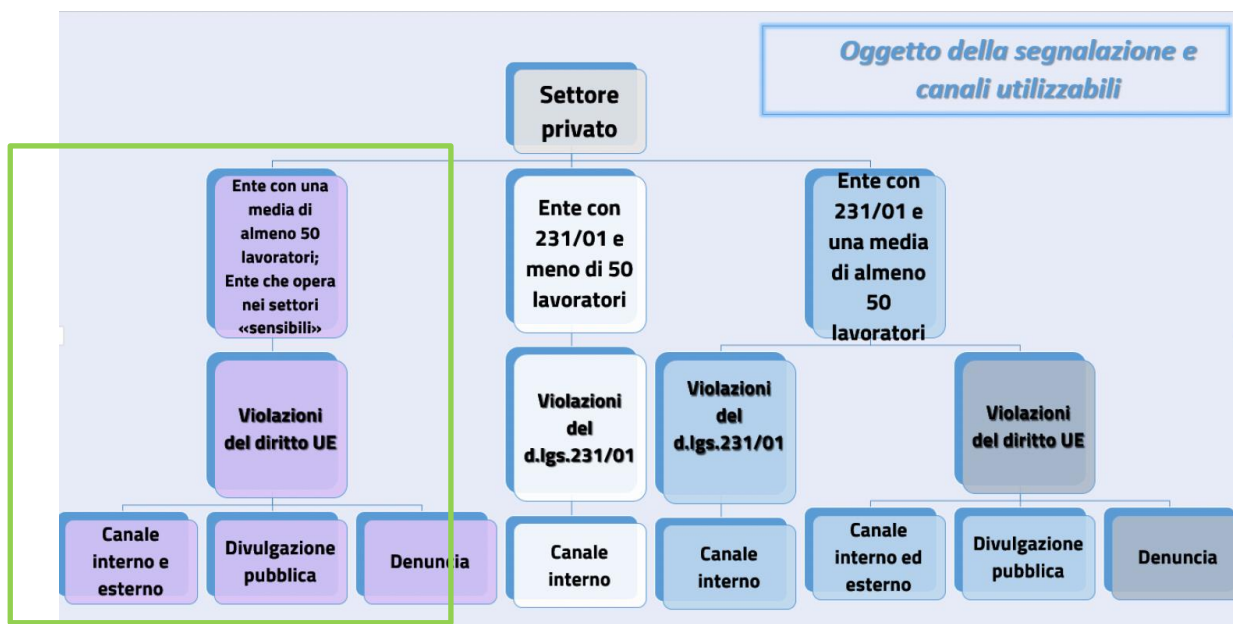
Oggetto della segnalazione e canali utilizzabili

Settore privato

Ente con una media di almeno 50 lavoratori; Ente che opera nei settori «sensibili»

Violazioni del diritto UE

Canale interno e esterno

Divulgazione pubblica

Denuncia

Ente con 231/01 e meno di 50 lavoratori

Violazioni del d.lgs.231/01

Canale interno

Ente con 231/01 e una media di almeno 50 lavoratori

Violazioni del d.lgs.231/01

Canale interno

Violazioni del diritto UE

Canale interno ed esterno

Divulgazione pubblica

Denuncia